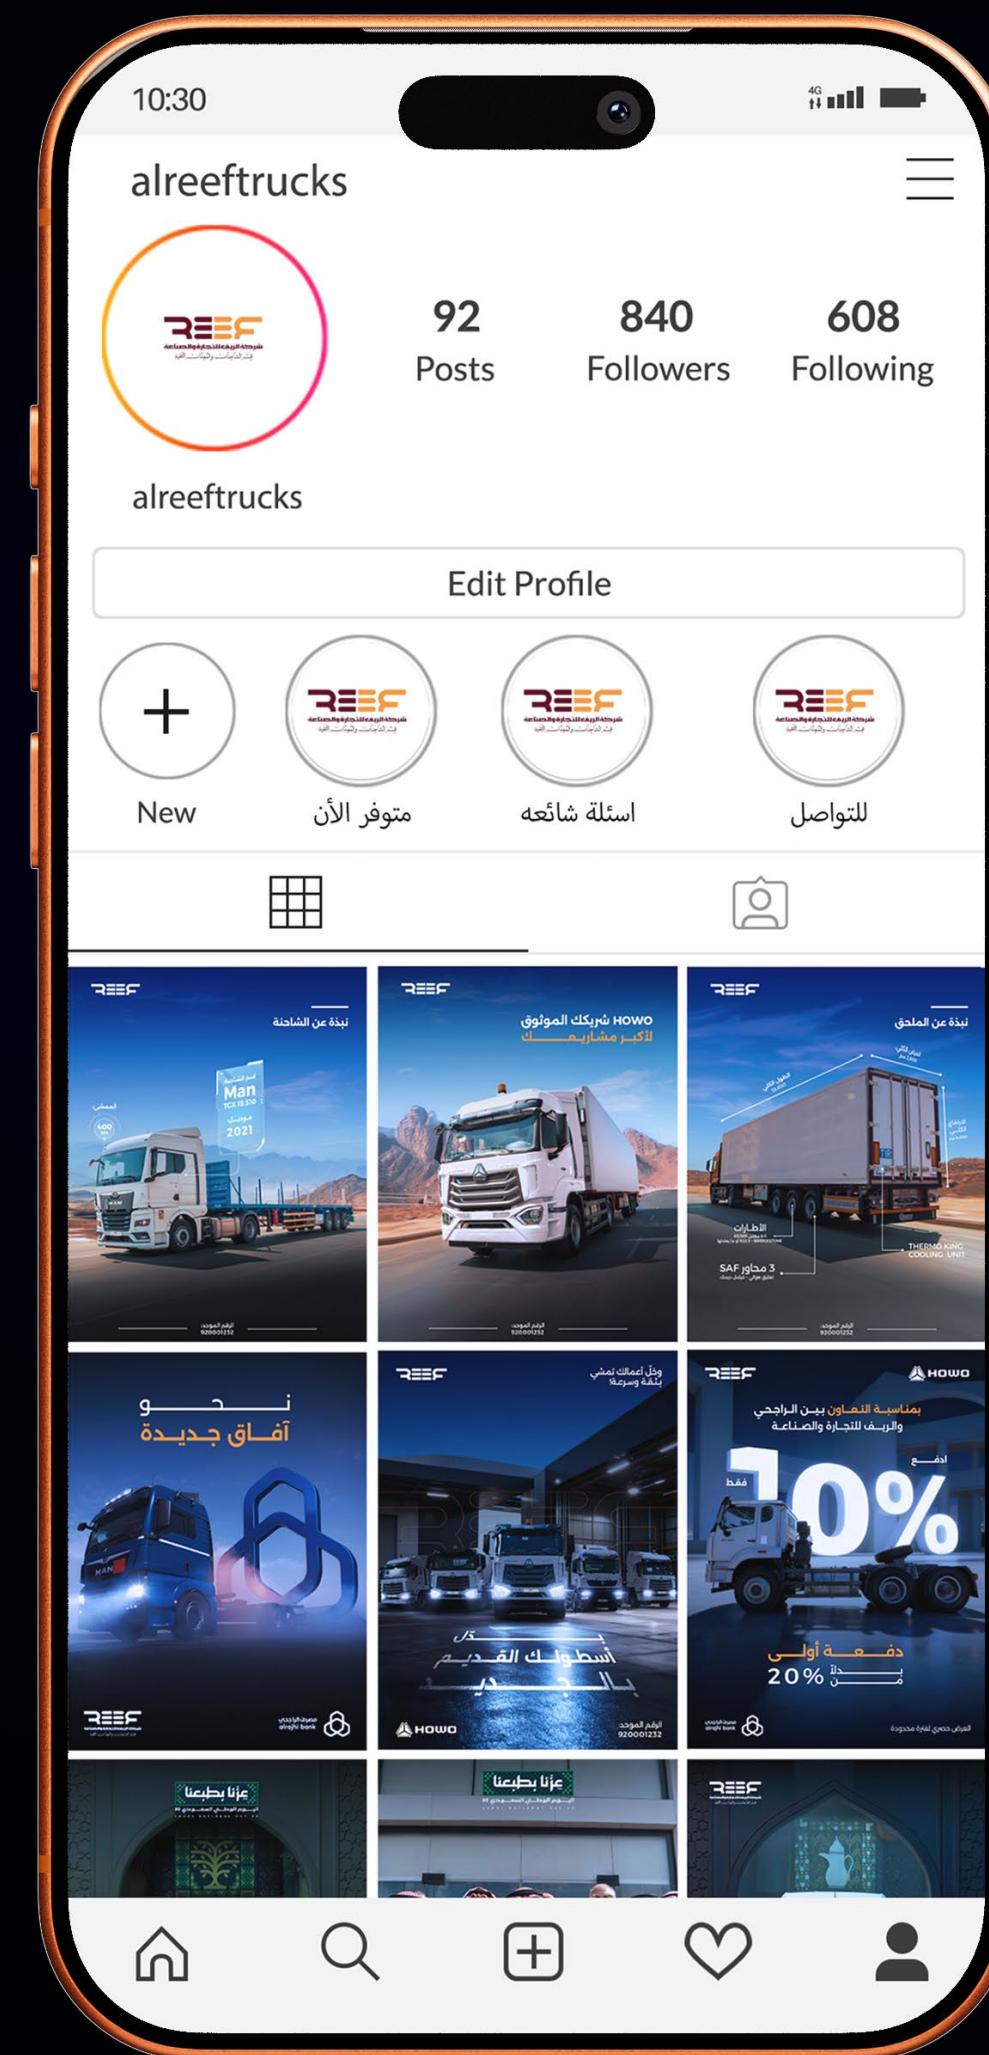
10:30

alreeftrucks

92
Posts

840
Followers

608
Following

alreeftrucks

Edit Profile

New

متوفر الأن

اسئلة شائعه

للتواصل

REEF
نبذة عن الشاحنة
Man
2021

REEF
HOWO شريكك الموثوق
لأكبر مشاريعك

REEF
نبذة عن الملحق
الأطارات
SAF 3 محاور
THERMO KING COOLING UNIT

نحو
آفاق جديدة
REEF
alrajhi bank

REEF
وخلّ أعمالك تمشي بثقة وسرعة!
بدّل
أسطولك القديم
بالجديد
HOWO

REEF
HOWO
بمناسبة التعاون بين الراجحي والريف للتجارة والصناعة
ادفع
فقط
10%
دفعة أولى
بدلاً من 20%
alrajhi bank

عزنا بطبعنا

عزنا بطبعنا

REEF